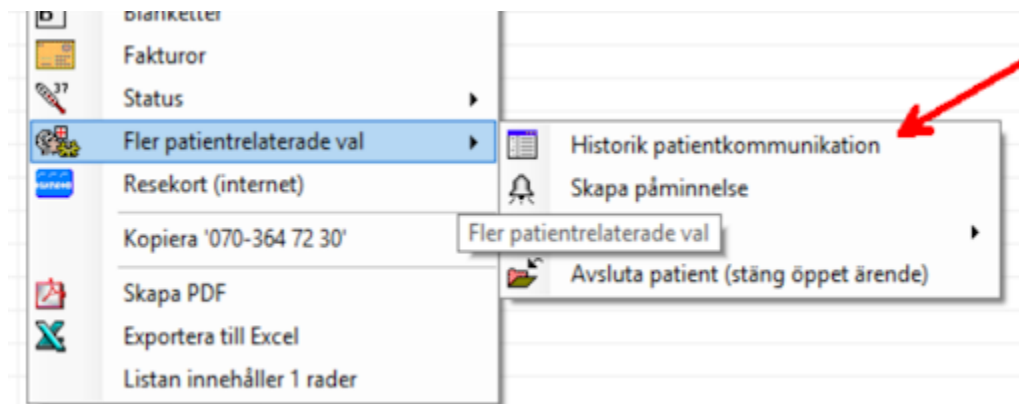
Blanketter
Fakturor
Status
Fler patientrelaterade val
Resekort (internet)
Kopiera '070-364 72 30'
Skapa PDF
Exportera till Excel
Listan innehåller 1 rader

Historik patientkommunikation
Skapa påminnelse
Fler patientrelaterade val
Avsluta patient (stäng öppet ärende)